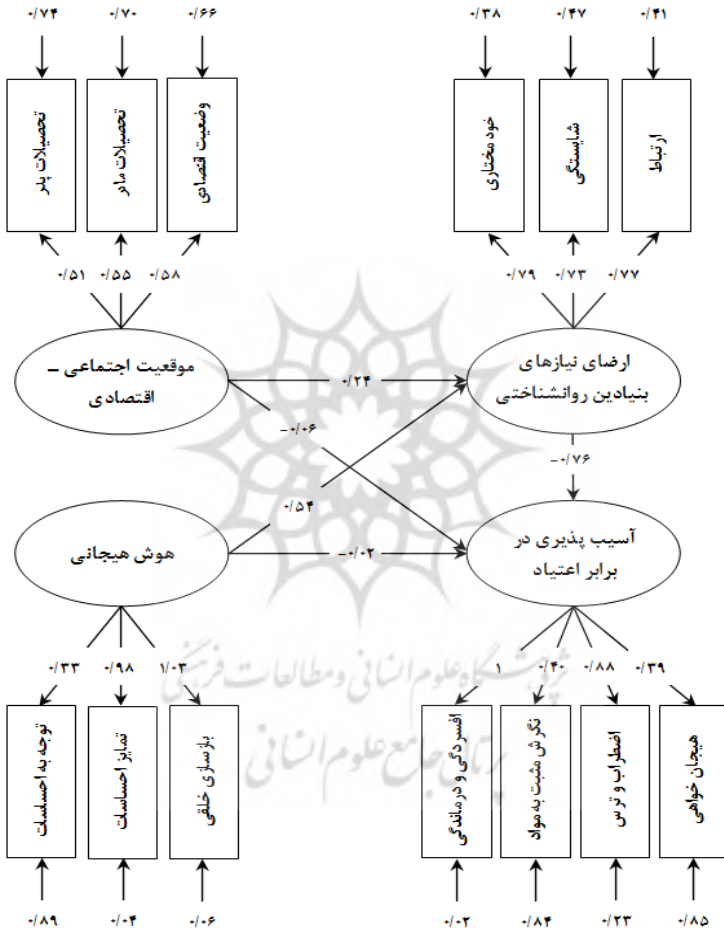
۰/۷۴
۰/۷۰
۰/۶۶
تحصیلات پدر
تحصیلات مادر
وضعیت اقتصادی
۰/۵۱
۰/۵۵
۰/۵۸

۰/۳۸
۰/۴۷
۰/۴۱
خودمختاری
شایستگی
ارتباط
۰/۷۹
۰/۷۳
۰/۷۷

موقعیت اجتماعی – اقتصادی
ارضای نیازهای بنیادین روانشناختی
۰/۲۴
-۰/۰۶
-۰/۷۶
۰/۵۴
هوش هیجانی
-۰/۰۲
آسیب پذیری در برابر اعتیاد

۰/۳۳
۰/۹۸
۱/۰۳
توجه به احساسات
تمایز احساسات
بازسازی خلقی
۰/۸۹
۰/۰۴
۰/۰۶

۱
۰/۴۰
۰/۸۸
۰/۳۹
افسردگی و درماندگی
نگرش مثبت به مواد
اضطراب و ترس
هیجان خواهی
۰/۰۲
۰/۸۴
۰/۲۳
۰/۸۵

پژوهشگاه علوم انسانی و مطالعات فرهنگی
پرتال جامع علوم انسانی